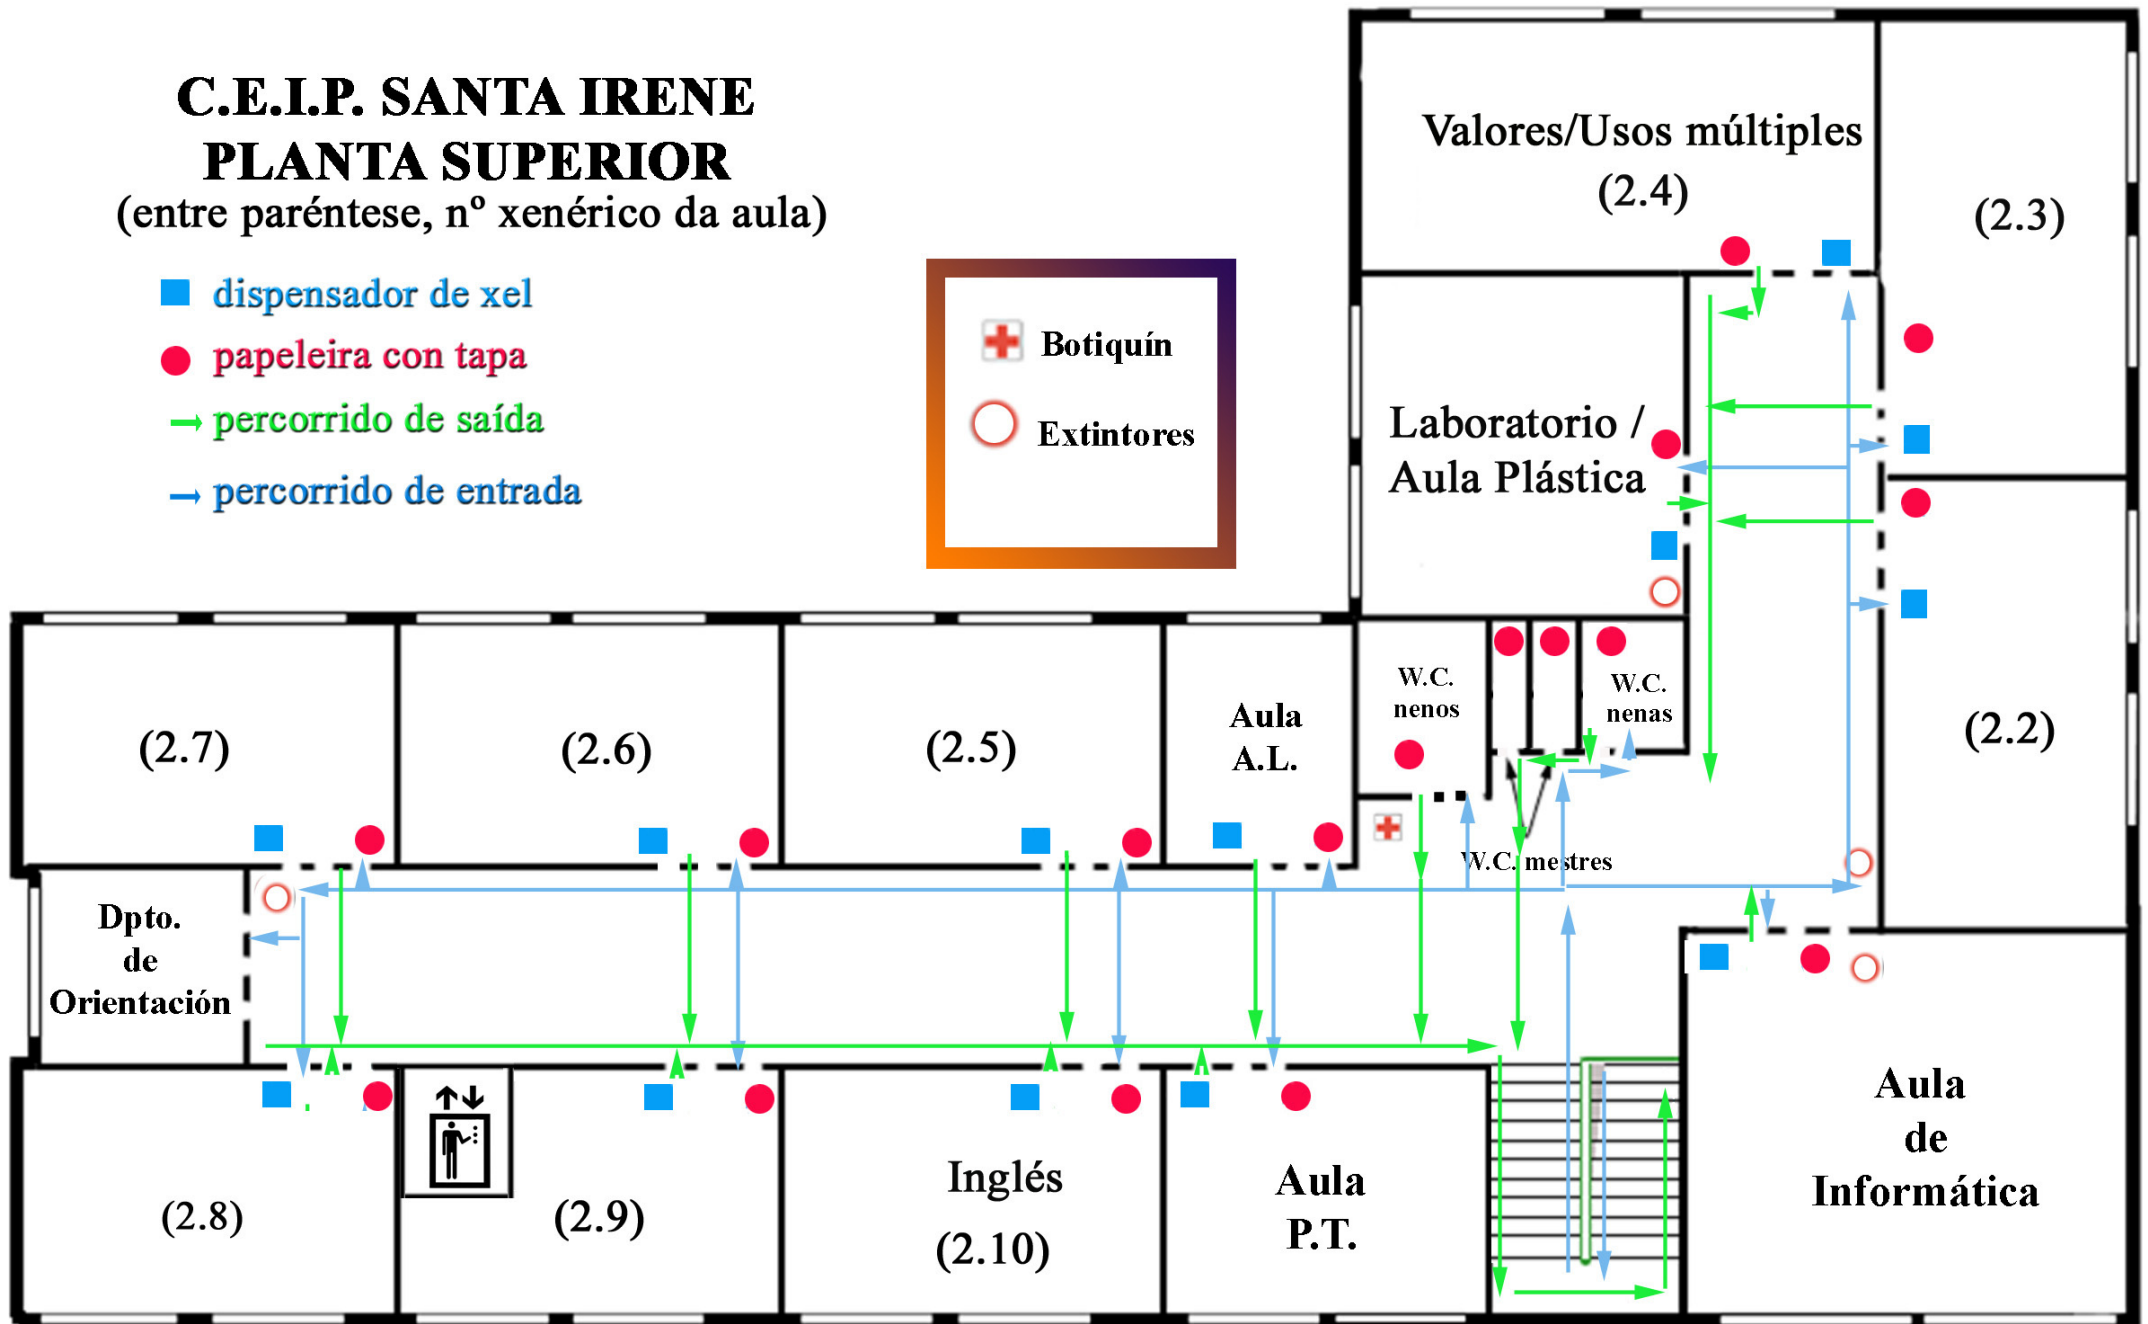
C.E.I.P. SANTA IRENE
PLANTA SUPERIOR
(entre paréntese, nº xenérico da aula)

dispensador de xel
papeleira con tapa
percorrido de saída
percorrido de entrada

Botiquín
Extintores

Valores/Usos múltiples
(2.4)

(2.3)

Laboratorio / Aula Plástica

W.C. nenos

W.C. nenas

(2.2)

(2.7)

(2.6)

(2.5)

Aula A.L.

W.C. mestres

Dpto. de Orientación

(2.8)

(2.9)

Inglés
(2.10)

Aula P.T.

Aula de Informática